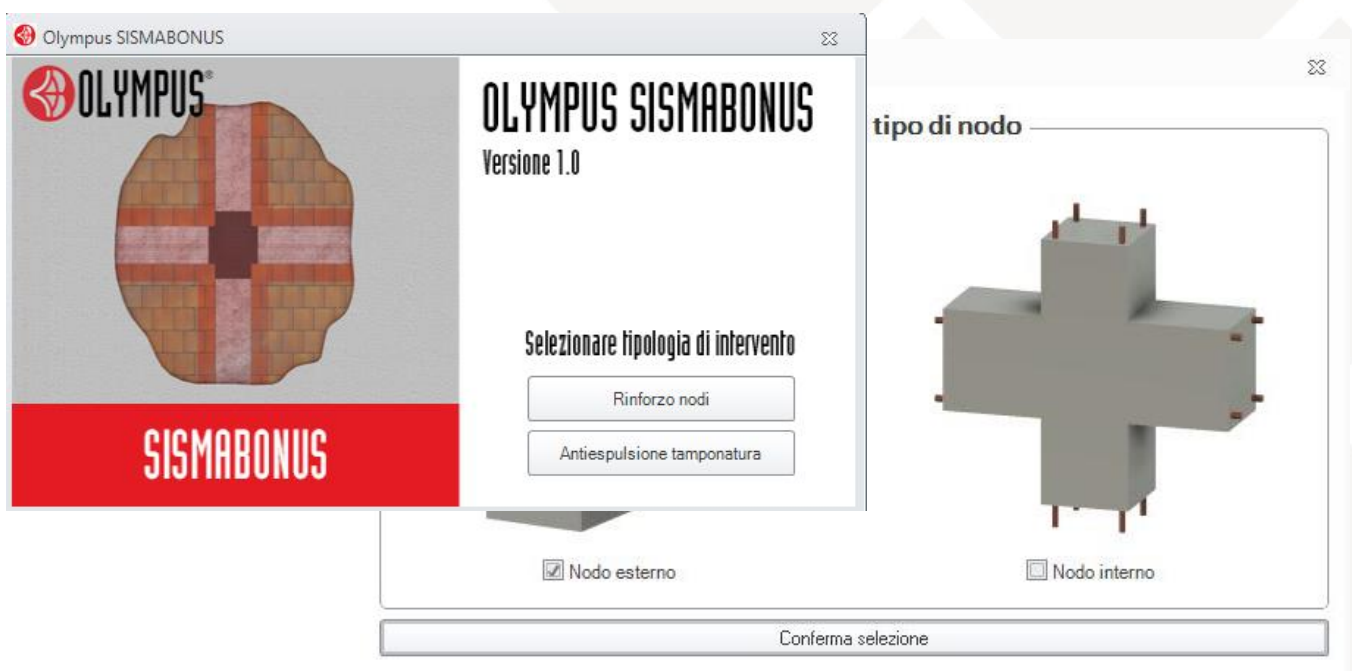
Olympus SISMABONUS

OLYMPUS®

OLYMPUS SISMABONUS
Versione 1.0

Selezionare tipologia di intervento

Rinforzo nodi

Antiespulsione tamponatura

SISMABONUS

tipo di nodo

Nodo esterno

Nodo interno

Conferma selezione